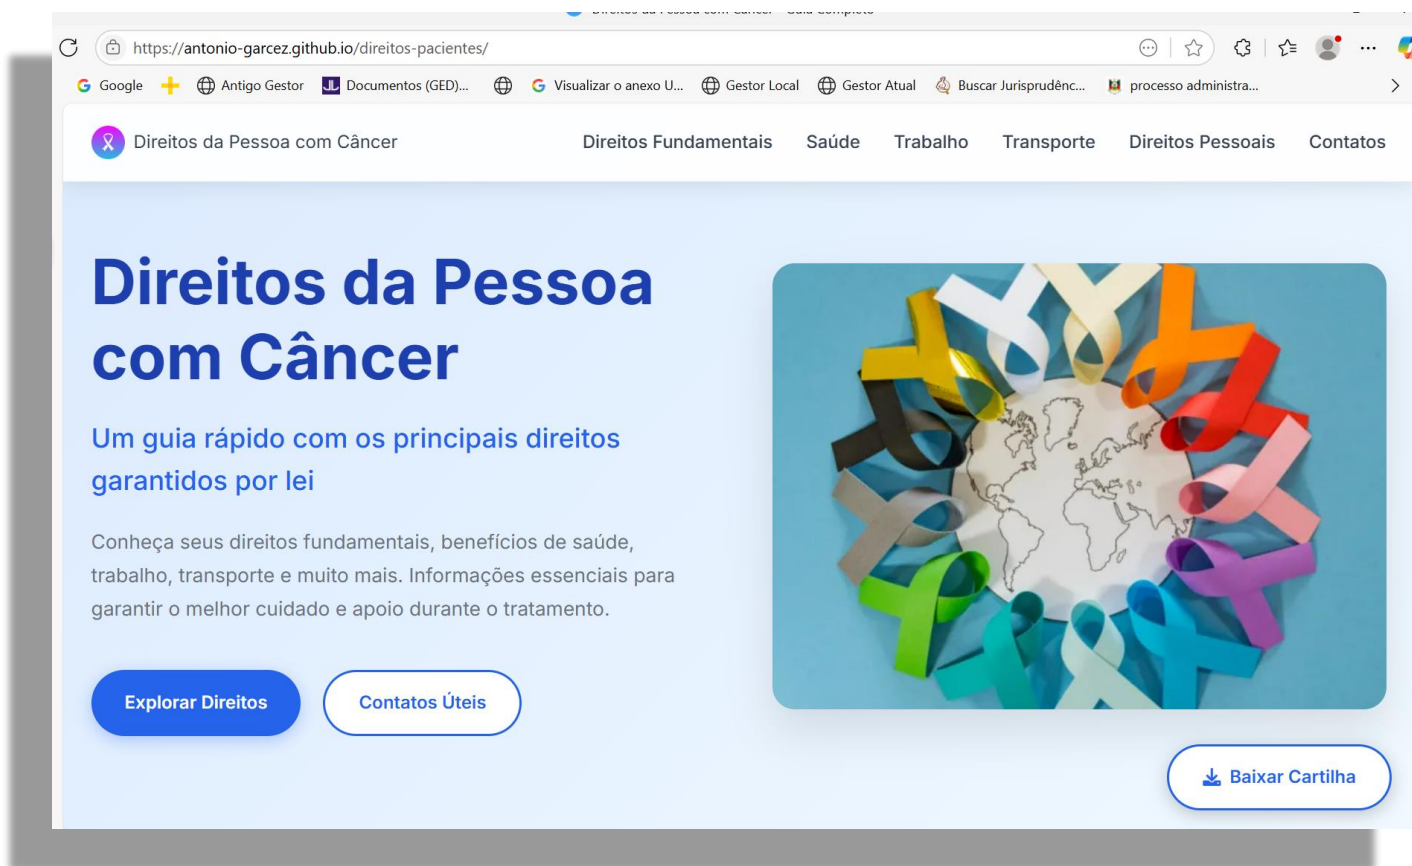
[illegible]

https://antonio-garcez.github.io/direitos-pacientes/

Google Antigo Gestor Documentos (GED)... Visualizar o anexo U... Gestor Local Gestor Atual Buscar Jurisprudênc... processo administra...

Direitos da Pessoa com Câncer

Direitos Fundamentais Saúde Trabalho Transporte Direitos Pessoais Contatos

Direitos da Pessoa com Câncer

Um guia rápido com os principais direitos garantidos por lei

Conheça seus direitos fundamentais, benefícios de saúde, trabalho, transporte e muito mais. Informações essenciais para garantir o melhor cuidado e apoio durante o tratamento.

Explorar Direitos

Contatos Úteis

Baixar Cartilha